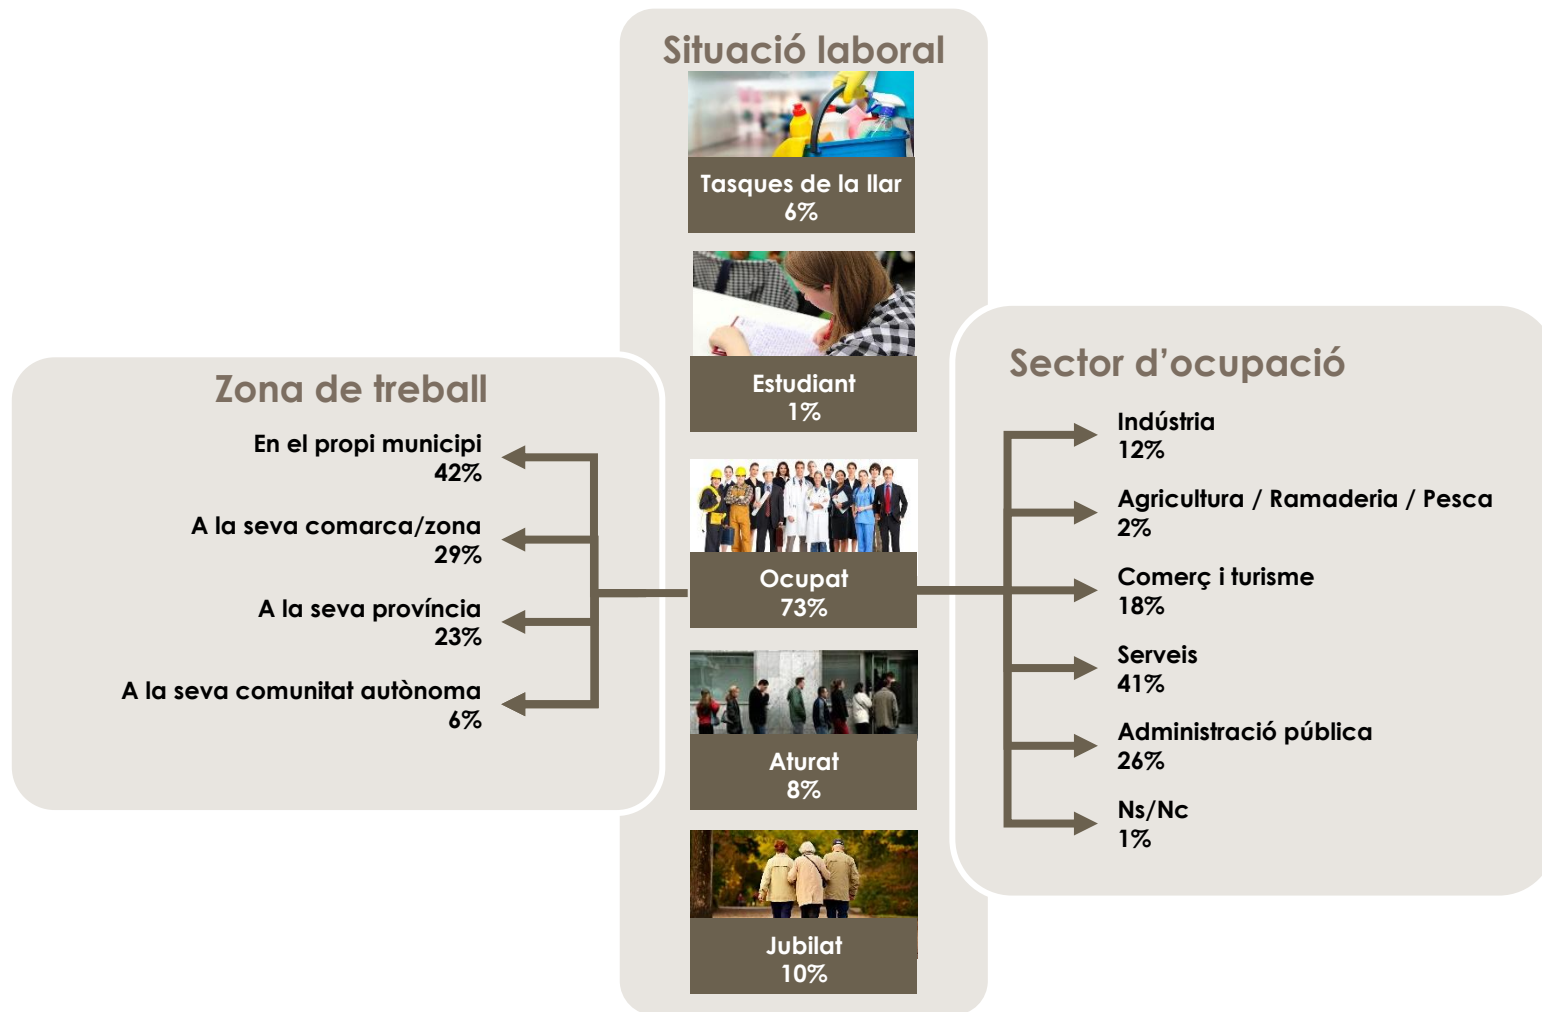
Situació laboral

Tasques de la llar
6%

Estudiant
1%

Ocupat
73%

Aturat
8%

Jubilat
10%

Zona de treball

En el propi municipi
42%

A la seva comarca/zona
29%

A la seva província
23%

A la seva comunitat autònoma
6%

Sector d'ocupació

Indústria
12%

Agricultura / Ramaderia / Pesca
2%

Comerç i turisme
18%

Serveis
41%

Administració pública
26%

Ns/Nc
1%